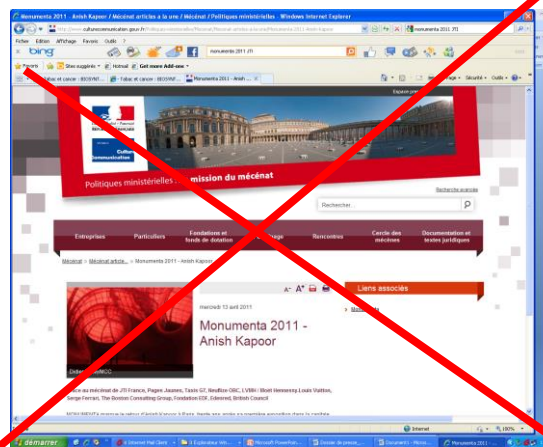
Monumenta 2011 - Anish Kapoor / Mécénat articles à la une / Mécénat / Politiques ministérielles - Windows Internet Explorer

http://www.culturecommunication.gouv.fr/Politiques-ministerielles/Mecenat/Mecenat-articles-a-la-une/Monumenta-2011-Anish-Kapoor

monumenta 2011 JTI

Fichier Edition Affichage Favoris Outils ?

bing

monumenta 2011 JTI

Favoris Sites suggérés Hotmail Get more Add-ons

Tabac et cancer : BDSP/INF... Tabac et cancer : BDSP/INF... Monumenta 2011 - Anish ...

Page Sécurité Outils

Culture Communication

Politiques ministérielles Mission du mécénat

Recherche avancée

Rechercher...

Entreprises Particuliers Fondations et fonds de dotation Rencontres Cercle des mécènes Documentation et textes juridiques

Mécénat > Mécénat article... > Monumenta 2011 - Anish Kapoor

Liens associés

mercredi 13 avril 2011

Monumenta 2011 - Anish Kapoor

Didier Plowy/MCC

Grâce au mécénat de JTI France, Pages Jaunes, Taxis G7, Neuflize OBC, LVMH / Moët Hennessy.Louis Vuitton, Serge Ferrari, The Boston Consulting Group, Fondation EDF, Edenred, British Council

Internet 100%

démarrer Internet Mail Client Explorateur Win... Microsoft PowerPoin... Dossier de presse_... Document1 - Micros... Monumenta 2011 - ...